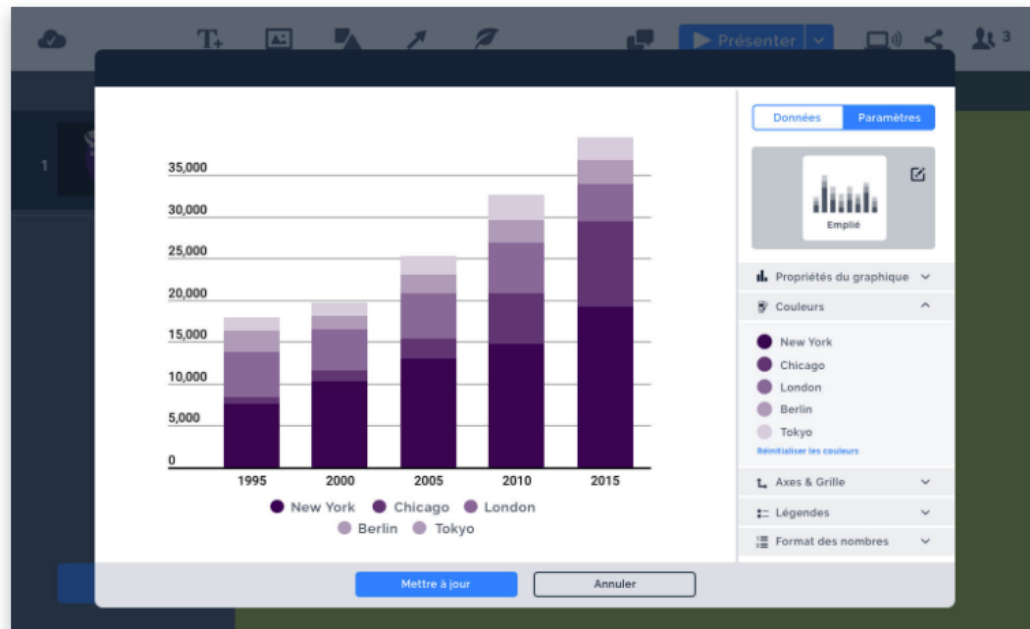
Présenter 3

1

35,000
30,000
25,000
20,000
15,000
10,000
5,000
0

1995 2000 2005 2010 2015

New York Chicago London
Berlin Tokyo

Données Paramètres

Empilé

Propriétés du graphique

Couleurs

New York
Chicago
London
Berlin
Tokyo

Réinitialiser les couleurs

Axes & Grille

Légendes

Format des nombres

Mettre à jour Annuler